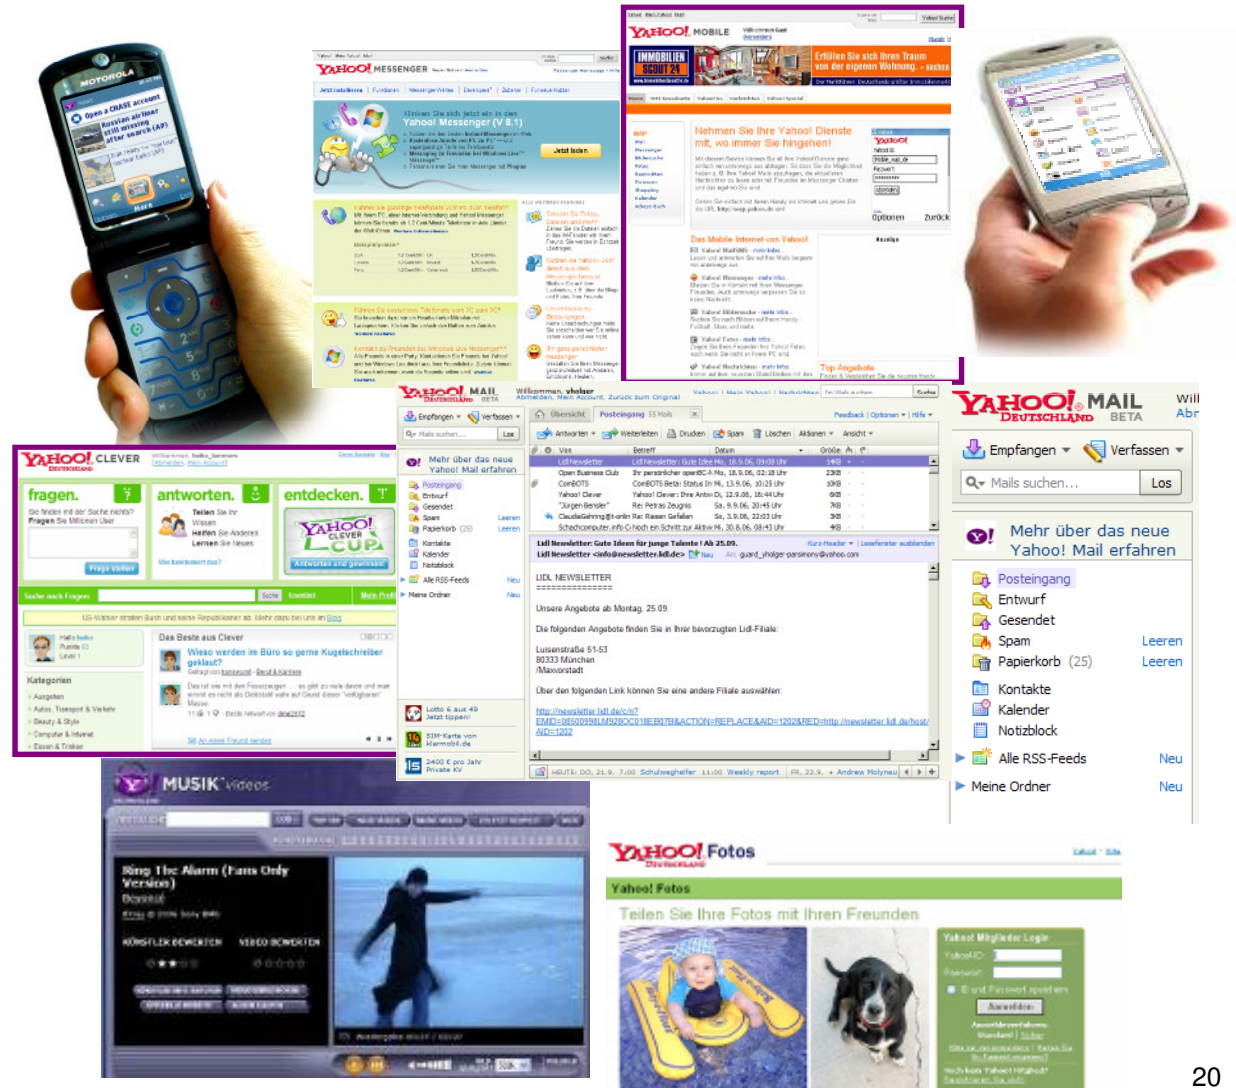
MOTOROLA

Open a CHASE account

Russian airliner still missing after search (AP)

YAHOO! MESSENGER

Yahoo! Messenger (V 8.1)

Jetzt laden

YAHOO! MOBILE

IMMOBILIEN SCOUT 24

Erfüllen Sie sich Ihren Traum von der eigenen Wohnung. - suchen

Nehmen Sie Ihre Yahoo! Dienste mit, wo immer Sie hingehen!

Das Mobile Internet von Yahoo!

Optionen Zurück

Top Angebote

YAHOO! MAIL DEUTSCHLAND BETA

Empfangen Verfassen

Mails suchen... Los

Mehr über das neue Yahoo! Mail erfahren

Posteingang
Entwurf
Gesendet
Spam Leeren
Papierkorb (25) Leeren
Kontakte
Kalender
Notizblock
Alle RSS-Feeds Neu
Meine Ordner Neu

Übersicht Posteingang

Antworten Weiterleiten Drucken Spam Löschen Aktionen Ansicht

Von Betreff Datum Größe

Lidl Newsletter: Gute Ideen für junge Talente! Ab 25.09.

LIDL NEWSLETTER

Unsere Angebote ab Montag, 25.09.

Die folgenden Angebote finden Sie in Ihrer bevorzugten Lidl-Filiale:

Luisenstraße 51-53
80333 München
/Maxvorstadt

Über den folgenden Link können Sie eine andere Filiale auswählen:

Lotto 6 aus 49 Jetzt tippen!

SIM-Karte von klarmobil.de

2400 € pro Jahr Privater KV

YAHOO! CLEVER DEUTSCHLAND

fragen. antworten. entdecken.

YAHOO! CLEVER CUP

Antworten und gewinnen!

Das Beste aus Clever

Wieso werden im Büro so gerne Kugelschreiber geklaut?

Kategorien

YAHOO! MUSIK videos

Ring The Alarm (Fans Only Version)

KÜNSTLER BEWERTEN VIDEO BEWERTEN

YAHOO! Fotos DEUTSCHLAND

Yahoo! Fotos

Teilen Sie Ihre Fotos mit Ihren Freunden

Yahoo! Mitglieder Login

Anmelden

20